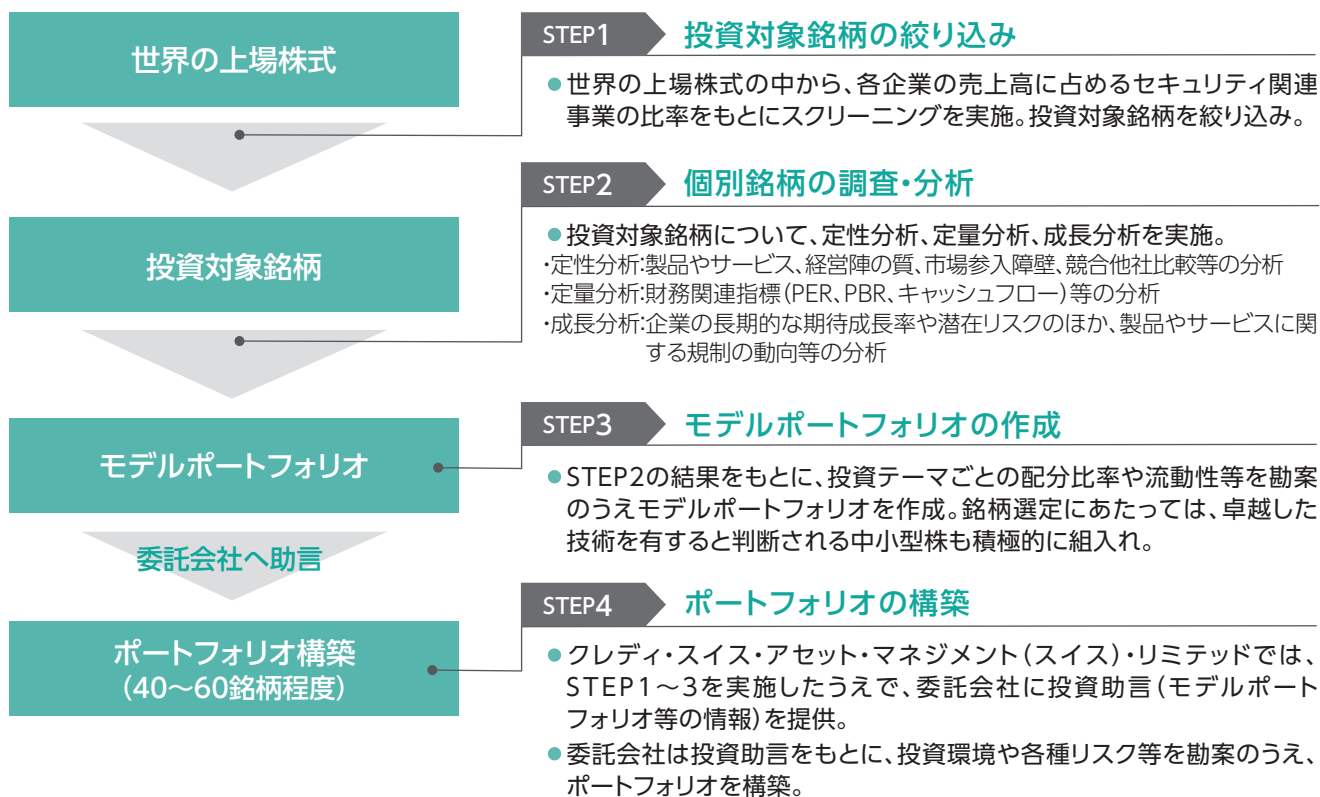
世界の上場株式

投資対象銘柄

モデルポートフォリオ

委託会社へ助言

ポートフォリオ構築
（40～60銘柄程度）

STEP1 投資対象銘柄の絞り込み

●世界の上場株式の中から、各企業の売上高に占めるセキュリティ関連事業の比率をもとにスクリーニングを実施。投資対象銘柄を絞り込み。

STEP2 個別銘柄の調査・分析

●投資対象銘柄について、定性分析、定量分析、成長分析を実施。
・定性分析：製品やサービス、経営陣の質、市場参入障壁、競合他社比較等の分析
・定量分析：財務関連指標（PER、PBR、キャッシュフロー）等の分析
・成長分析：企業の長期的な期待成長率や潜在リスクのほか、製品やサービスに関する規制の動向等の分析

STEP3 モデルポートフォリオの作成

●STEP2の結果をもとに、投資テーマごとの配分比率や流動性等を勘案のうえモデルポートフォリオを作成。銘柄選定にあたっては、卓越した技術を有すると判断される中小型株も積極的に組入れ。

STEP4 ポートフォリオの構築

●クレディ・スイス・アセット・マネジメント（スイス）・リミテッドでは、STEP1～3を実施したうえで、委託会社に投資助言（モデルポートフォリオ等の情報）を提供。
●委託会社は投資助言をもとに、投資環境や各種リスク等を勘案のうえ、ポートフォリオを構築。